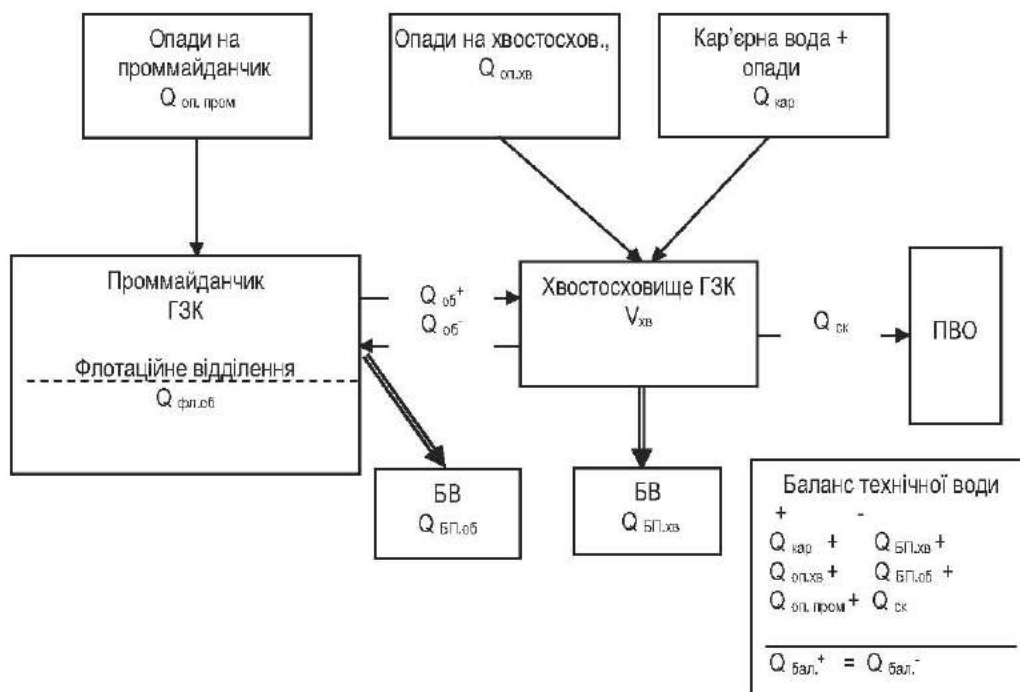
Опади на проммайданчик
$Q_{оп. пром}$

Опади на хвостосхов.,
$Q_{оп.хв}$

Кар'єрна вода + опади
$Q_{кар}$

Проммайданчик ГЗК

Флотаційне відділення
$Q_{фл.об}$

$Q_{об}^{+}$
$Q_{об}^{-}$

Хвостосховище ГЗК
$V_{хв}$

$Q_{ск}$

ПВО

БВ
$Q_{БП.об}$

БВ
$Q_{БП.хв}$

Баланс технічної води
+ -
$Q_{кар}$ + $Q_{БП.хв}$ +
$Q_{оп.хв}$ + $Q_{БП.об}$ +
$Q_{оп. пром}$ + $Q_{ск}$

$Q_{бал.}^{+}$ = $Q_{бал.}^{-}$